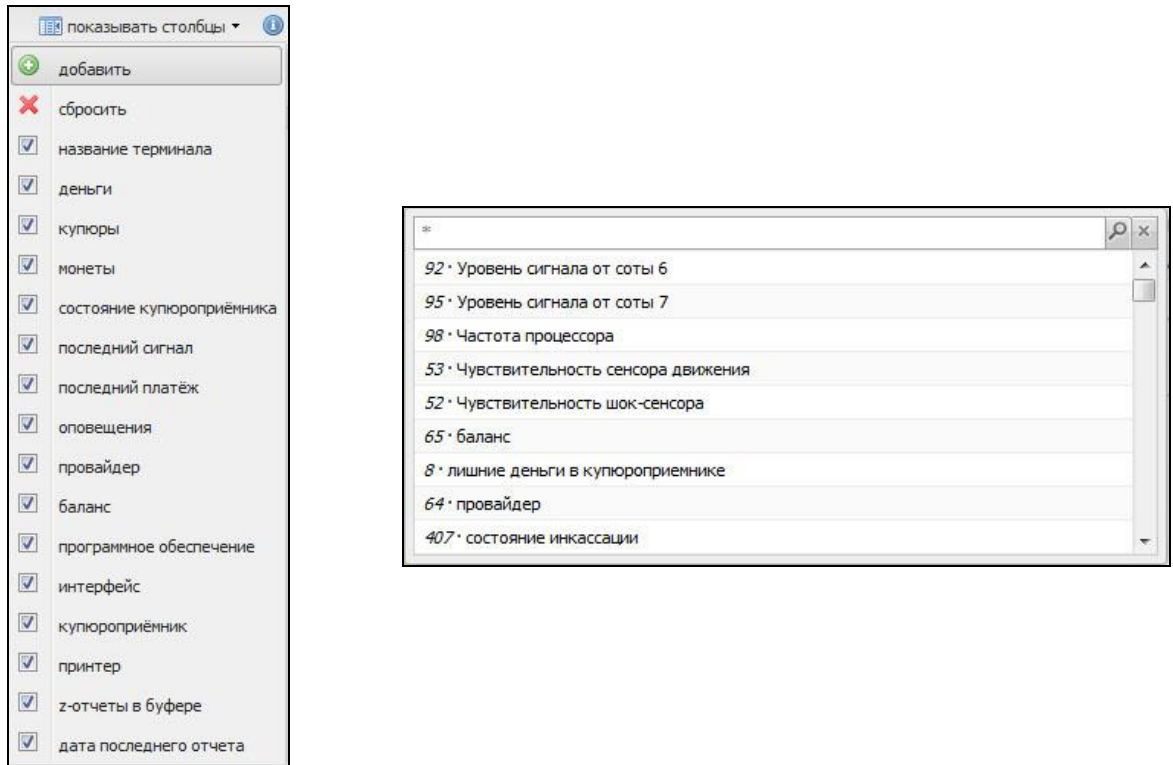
показывать столбцы ▾

добавить

сбросить

название терминала

деньги

купюры

монеты

состояние купюроприёмника

последний сигнал

последний платёж

оповещения

провайдер

баланс

программное обеспечение

интерфейс

купюроприёмник

принтер

z-отчеты в буфере

дата последнего отчета

*

92 · Уровень сигнала от соты 6

95 · Уровень сигнала от соты 7

98 · Частота процессора

53 · Чувствительность сенсора движения

52 · Чувствительность шок-сенсора

65 · баланс

8 · лишние деньги в купюроприемнике

64 · провайдер

407 · состояние инкассации